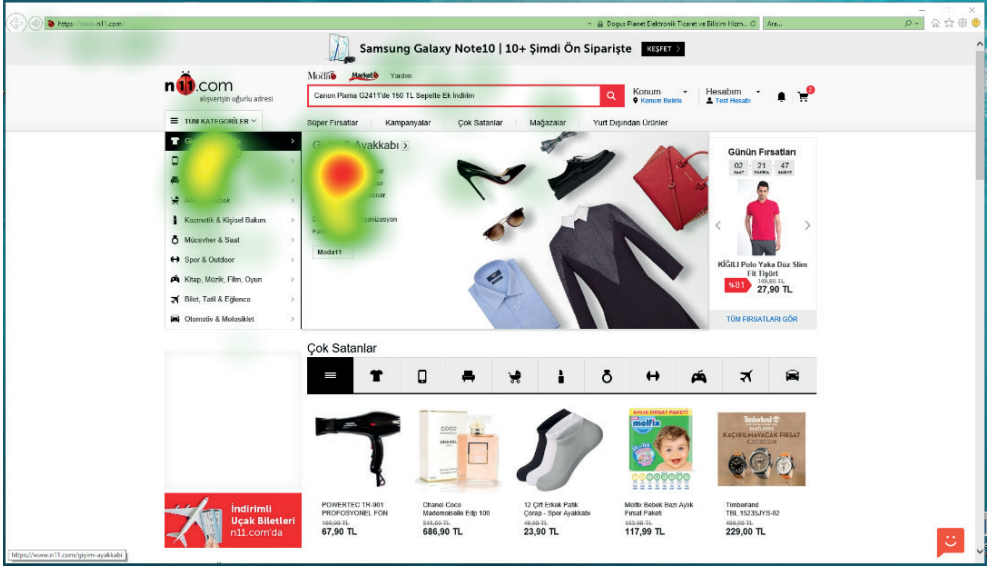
https://www.n11.com/

Doğuş Planet Elektronik Ticaret ve Bilişim Hizm... Ara...

Samsung Galaxy Note10 | 10+ Şimdi Ön Siparişte KEŞFET

n11.com alışverişin uğurlu adresi

Moda11 Market11 Yardım

Canon Pixma G2411'de 150 TL Sepette Ek İndirim

Konum Konum Belirle

Hesabım Test Hesabı

TÜM KATEGORİLER

Süper Fırsatlar Kampanyalar Çok Satanlar Mağazalar Yurt Dışından Ürünler

G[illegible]

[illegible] Ayakkabı

Kozmetik & Kişisel Bakım

Mücevher & Saat

Spor & Outdoor

Kitap, Müzik, Film, Oyun

Bilet, Tatil & Eğlence

Otomotiv & Motosiklet

Moda11

Günün Fırsatları

02 SAAT 21 DAKİKA 47 SANİYE

KİĞILI Polo Yaka Düz Slim Fit Tişört

%81 149,90 TL 27,90 TL

TÜM FIRSATLARI GÖR

Çok Satanlar

AYLIK FIRSAT PAKETİ

molfix

Timberland

KAÇIRILMAYACAK FIRSAT

COCO CHANEL

POWERTEC TR-901 PROFOSYONEL FÖN 100,00 TL 67,90 TL

Chanel Coco Mademoiselle Edp 100 816,00 TL 686,90 TL

12 Çift Erkek Patik Çorap - Spor Ayakkabı 49,90 TL 23,90 TL

Molfix Bebek Bezi Aylık Fırsat Paketi 133,00 TL 117,99 TL

Timberland TBL 15235JYS-02 499,00 TL 229,00 TL

İndirimli Uçak Biletleri n11.com'da

https://www.n11.com/giyim-ayakkabi